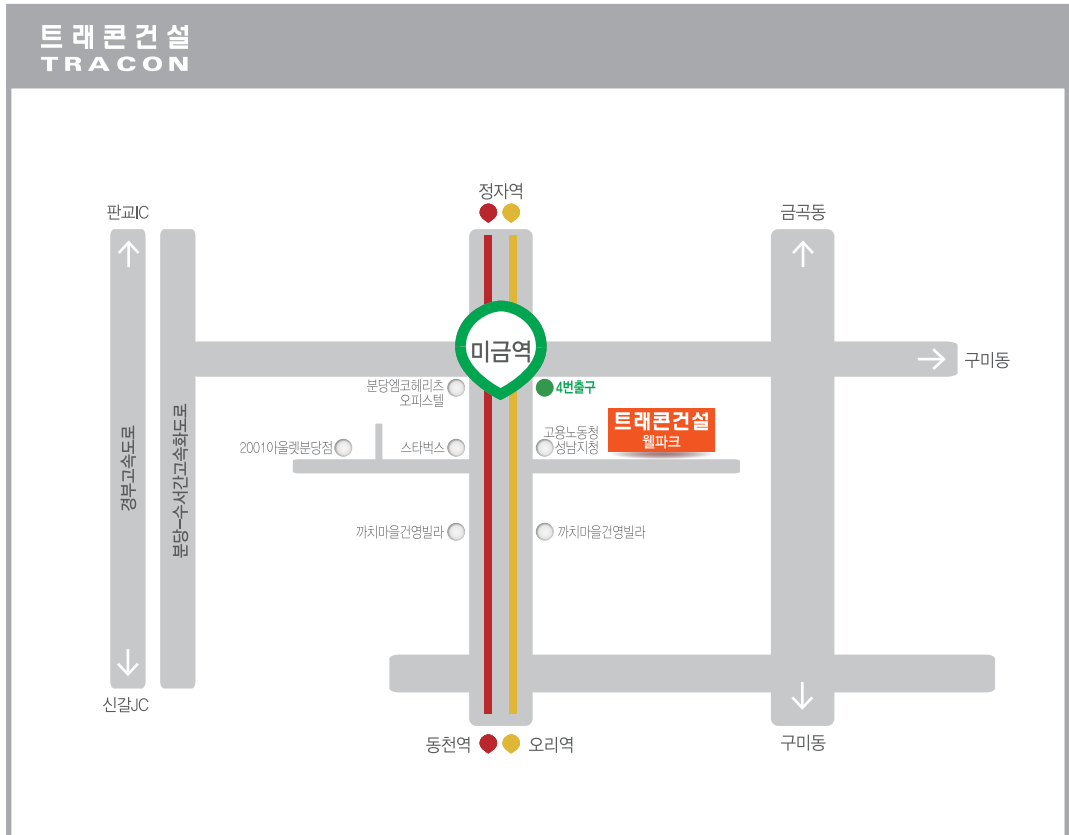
트래콘건설
TRACON

정자역

판교IC

금곡동

미금역

구미동

분당엠코헤리츠 오피스텔

4번출구

트래콘건설
웰파크

고용노동청 성남지청

2001아울렛분당점

스타벅스

경부고속도로

분당-수서간고속화도로

까치마을건영빌라

까치마을건영빌라

신갈JC

동천역

오리역

구미동